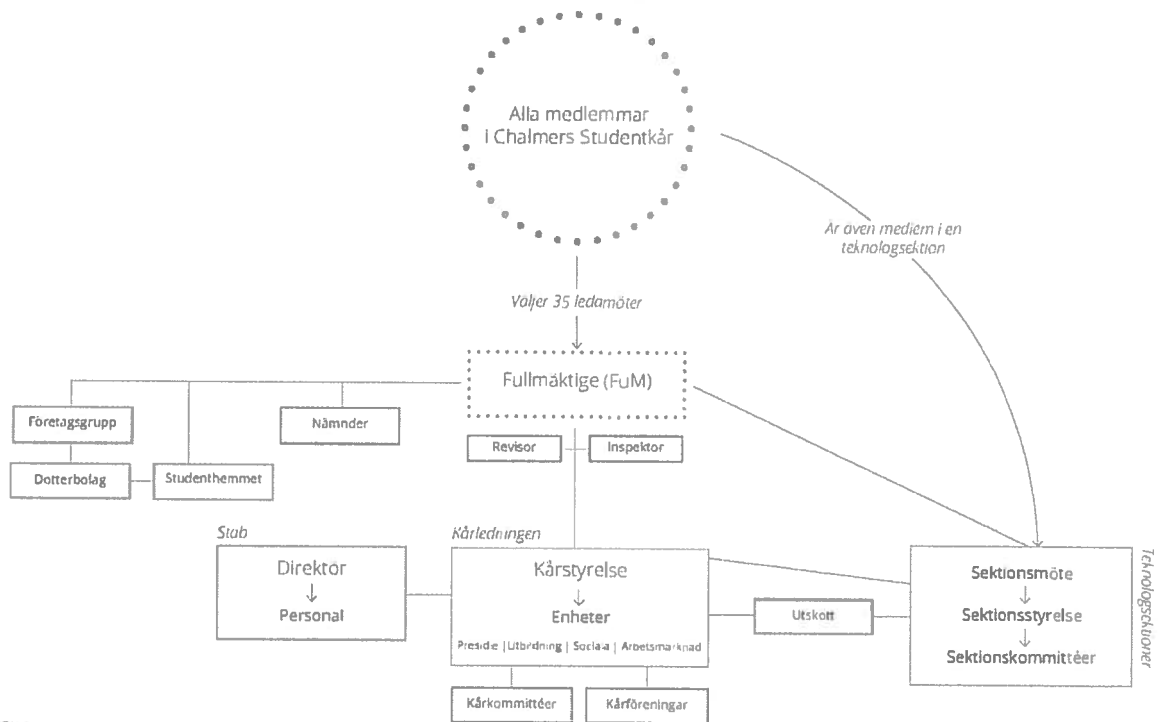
Alla medlemmar i Chalmers Studentkår

Är även medlem i en teknologsektion

Väljer 35 ledamöter

Fullmäktige (FuM)

Företagsgrupp

Nämnder

Dotterbolag

Studenthemmet

Revisor

Inspektor

Stab

Direktör
↓
Personal

Kårledningen

Kårstyrelse
↓
Enheter

Preside | Utbildning | Sociala | Arbetsmarknad

Utskott

Sektionsmöte
↓
Sektionsstyrelse
↓
Sektionskommittéer

Teknologsektioner

Kårkommittéer

Kårföreningar